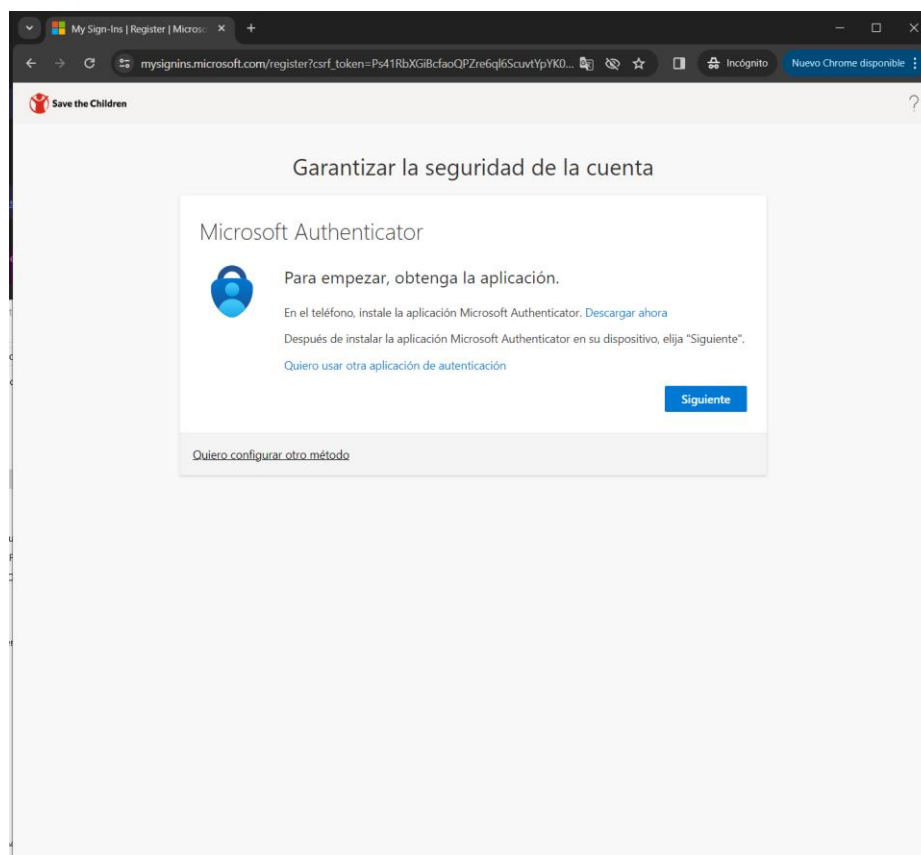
My Sign-Ins | Register | Microso ×

mysignins.microsoft.com/register?csrf_token=Ps41RbXGiBcfaoQPZre6ql6ScuvtYpYK0...

Incógnito

Nuevo Chrome disponible

Save the Children

?

Garantizar la seguridad de la cuenta

Microsoft Authenticator

Para empezar, obtenga la aplicación.

En el teléfono, instale la aplicación Microsoft Authenticator. Descargar ahora

Después de instalar la aplicación Microsoft Authenticator en su dispositivo, elija "Siguiente".

Quiero usar otra aplicación de autenticación

Siguiente

Quiero configurar otro método